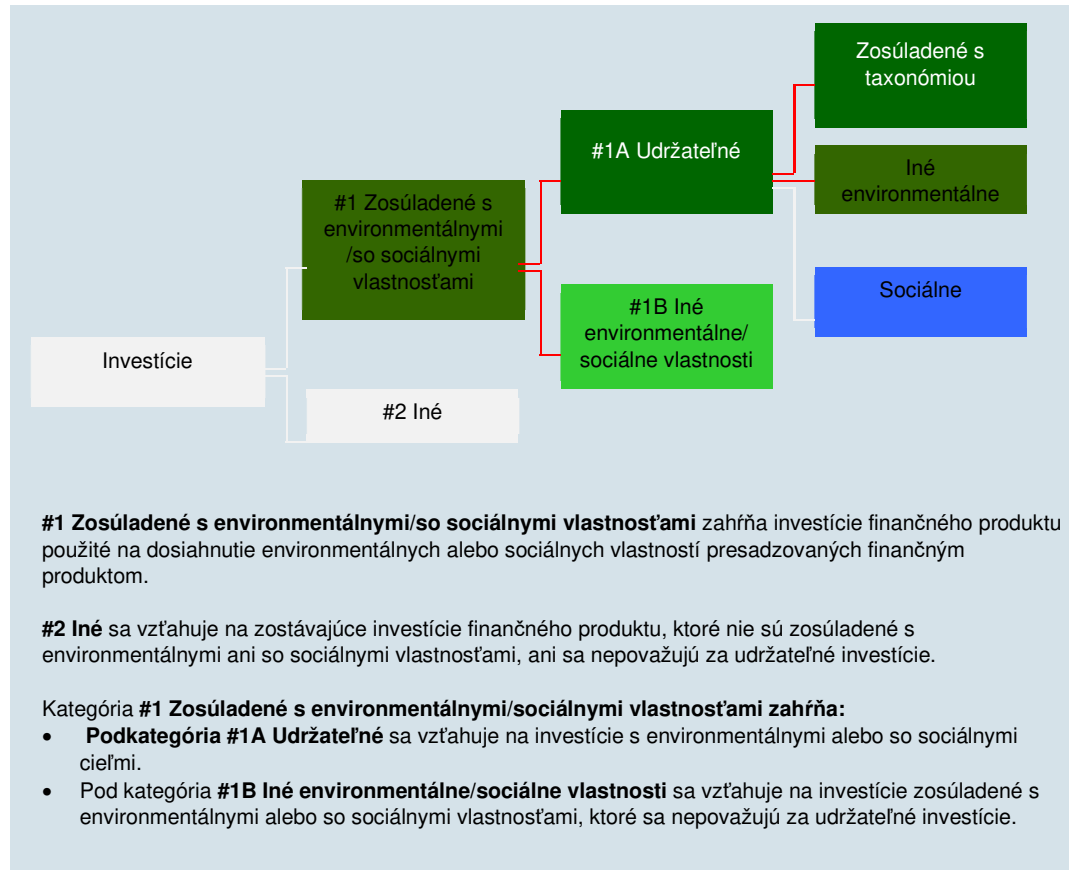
Zosúladené s taxonómiou

#1A Udržateľné

Iné environmentálne

#1 Zosúladené s environmentálnymi /so sociálnymi vlastnosťami

Sociálne

#1B Iné environmentálne/ sociálne vlastnosti

Investície

#2 Iné

**#1 Zosúladené s environmentálnymi/so sociálnymi vlastnosťami** zahŕňa investície finančného produktu použité na dosiahnutie environmentálnych alebo sociálnych vlastností presadzovaných finančným produktom.

**#2 Iné** sa vzťahuje na zostávajúce investície finančného produktu, ktoré nie sú zosúladené s environmentálnymi ani so sociálnymi vlastnosťami, ani sa nepovažujú za udržateľné investície.

Kategória **#1 Zosúladené s environmentálnymi/sociálnymi vlastnosťami zahŕňa:**
- **Podkategória #1A Udržateľné** sa vzťahuje na investície s environmentálnymi alebo so sociálnymi cieľmi.
- Pod kategória **#1B Iné environmentálne/sociálne vlastnosti** sa vzťahuje na investície zosúladené s environmentálnymi alebo so sociálnymi vlastnosťami, ktoré sa nepovažujú za udržateľné investície.